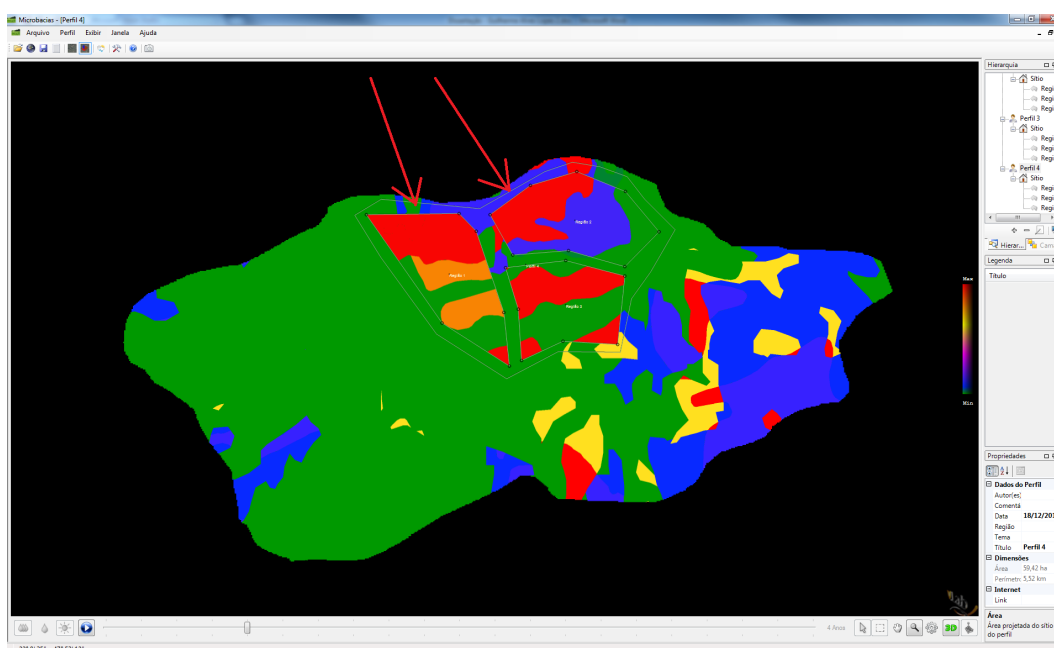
Microbacias - [Perfil 4]

Arquivo Perfil Exibir Janela Ajuda

Região 2
Região 1
Região 4
Região 3

Hierarquia
Sítio
Regi
Regi
Regi
Perfil 3
Sítio
Regi
Regi
Regi
Perfil 4
Sítio
Regi
Regi
Regi

Hierar... Cam

Legenda
Título

Max
Min

Propriedades
Dados do Perfil
Autor(es)
Comentá
Data 18/12/20
Região
Tema
Título Perfil 4
Dimensões
Área 59,42 ha
Perímetr 5,52 km
Internet
Link

Área
Área projetada do sítio do perfil

4 Área
3D